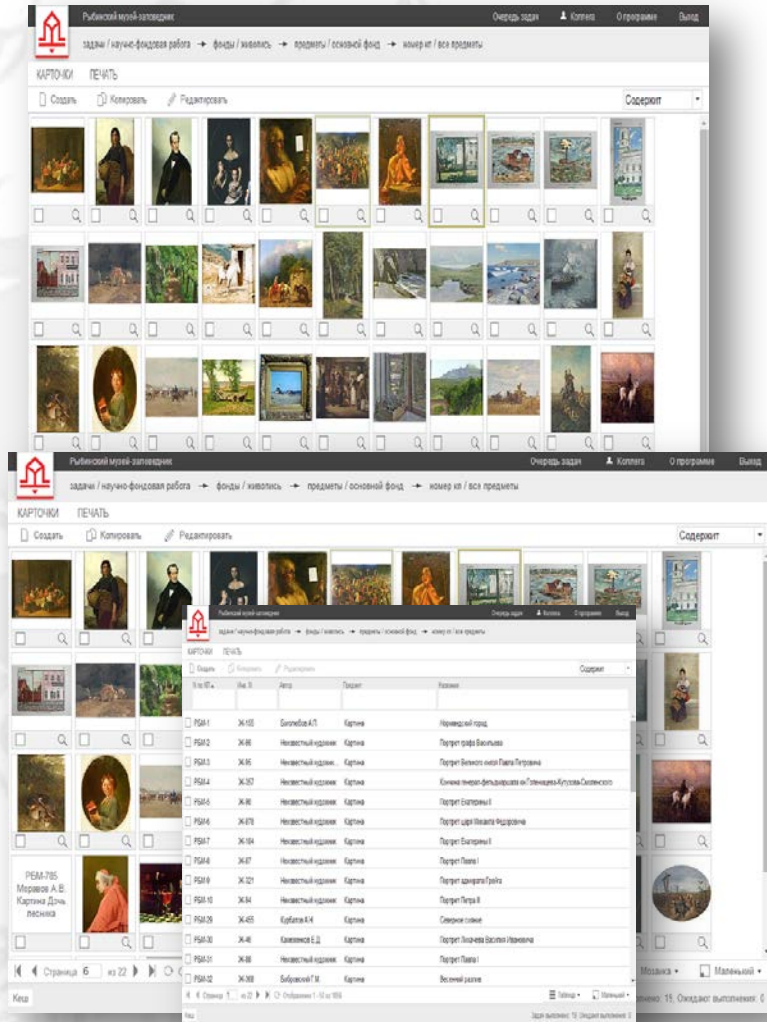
Рыбинский музей-заповедник

Очередь задач Коллега О программе Выход

задачи / научно-фондовая работа → фонды / живопись → предметы / основной фонд → номер кп / все предметы

КАРТОЧКИ ПЕЧАТЬ

Создать Копировать Редактировать

Содержит

Рыбинский музей-заповедник

Очередь задач Коллега О программе Выход

задачи / научно-фондовая работа → фонды / живопись → предметы / основной фонд → номер кп / все предметы

КАРТОЧКИ ПЕЧАТЬ

Создать Копировать Редактировать

Содержит

РЕМ-705 Моравов А.В. Картина Дочь лесника

Страница 6 из 22

Мозаика Маленький

Кеш

нено: 15, Ожидают выполнения: 0

Рыбинский музей-заповедник

Очередь задач Коллега О программе Выход

задачи / научно-фондовая работа → фонды / живопись → предметы / основной фонд → номер кп / все предметы

КАРТОЧКИ ПЕЧАТЬ

Создать Копировать Редактировать

Содержит

| N по КП | Инв. N | Автор | Предмет | Название |
|---|---|---|---|---|
| РБМ-1 | Ж-103 | Боголюбов А.П. | Картина | Нормандский порт |
| РБМ-2 | Ж-96 | Неизвестный художник | Картина | Портрет графа Васильева |
| РБМ-3 | Ж-95 | Неизвестный художник | Картина | Портрет Великого князя Павла Петровича |
| РБМ-4 | Ж-357 | Неизвестный художник | Картина | Кончина генерал-фельдмаршала кн.Голенищева-Кутузова-Смоленского |
| РБМ-5 | Ж-90 | Неизвестный художник | Картина | Портрет Екатерины II |
| РБМ-6 | Ж-878 | Неизвестный художник | Картина | Портрет царя Михаила Федоровича |
| РБМ-7 | Ж-184 | Неизвестный художник | Картина | Портрет Екатерины II |
| РБМ-8 | Ж-87 | Неизвестный художник | Картина | Портрет Павла I |
| РБМ-9 | Ж-321 | Неизвестный художник | Картина | Портрет адмирала Грейга |
| РБМ-10 | Ж-94 | Неизвестный художник | Картина | Портрет Петра III |
| РБМ-29 | Ж-455 | Куббатов А.Н. | Картина | Северное сияние |
| РБМ-30 | Ж-46 | Камеженков Е.Д. | Картина | Портрет Лихачева Василия Ивановича |
| РБМ-31 | Ж-88 | Неизвестный художник | Картина | Портрет Павла I |
| РБМ-32 | Ж-369 | Бобровский Г.М. | Картина | Весенний разлив |

Страница 1 из 22 Отображение 1 - 50 из 1056

Таблица Маленький

Кеш

Задач выполнено: 15, Ожидают выполнения: 0